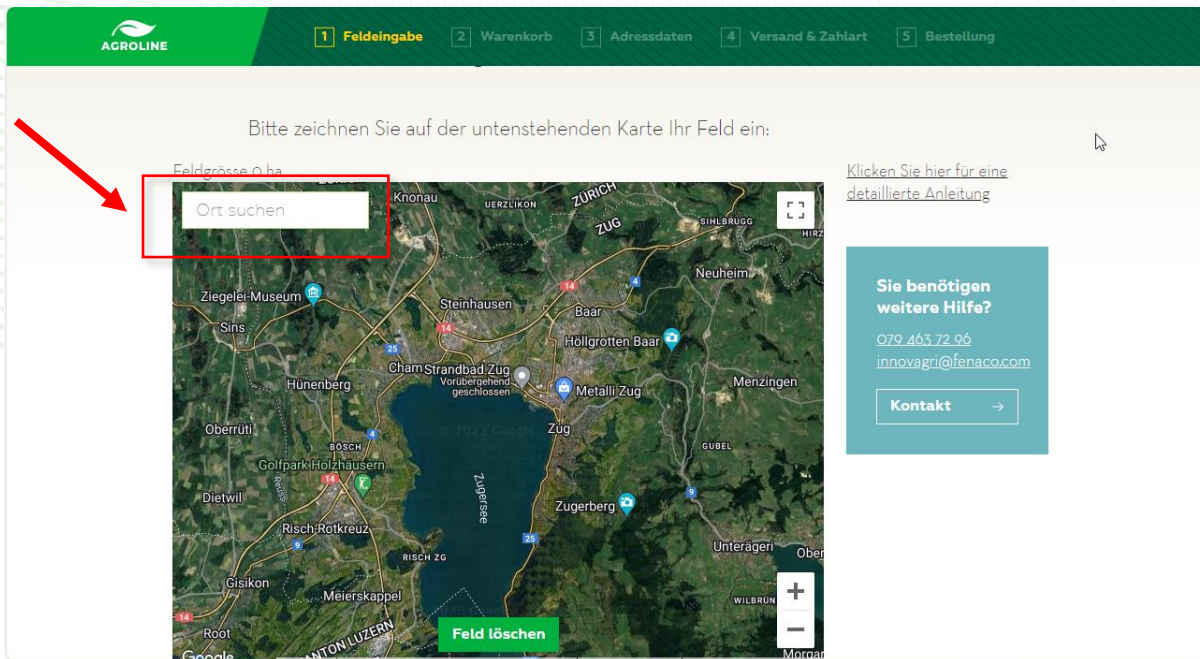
AGROLINE

1 Feldeingabe 2 Warenkorb 3 Adressdaten 4 Versand & Zahlart 5 Bestellung

Bitte zeichnen Sie auf der untenstehenden Karte Ihr Feld ein:

Feldgrösse 0 ha

Ort suchen

Knonau UERZLIKON ZÜRICH ZUG SIHLBRUGG HIRZ Neuheim Ziegelei-Museum Sins Steinhausen 14 Baar 14 Höllgrotten Baar 25 Cham Strandbad Zug Vorübergehend geschlossen Metalli Zug Hünenberg Menzingen Oberrüti 4 Zug GUBEL BÖSCH © 2023 Google Golfpark Holzhäusern 14 Dietwil Zugersee 9 Zugerberg Risch-Rotkreuz 9 25 Unterägeri Ober RISCH ZG Gisikon Meierskappel WILBRUN Root ANTON LUZERN Google Morgar

Feld löschen

+
−

Klicken Sie hier für eine detaillierte Anleitung

Sie benötigen weitere Hilfe?

079 463 72 96
innovagri@fenaco.com

Kontakt →